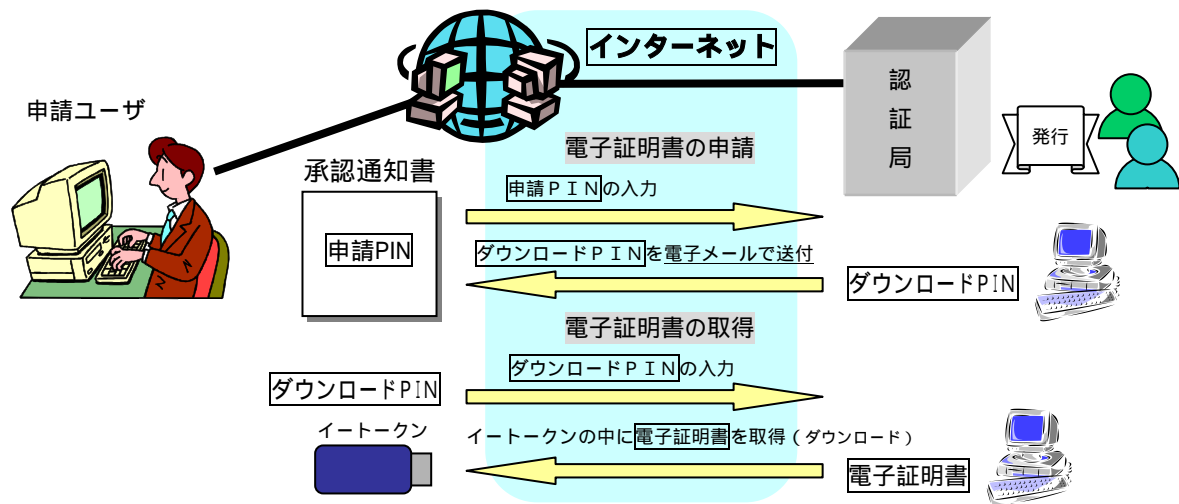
インターネット

認
証
局

発行

申請ユーザ

電子証明書の申請

承認通知書

申請ＰＩＮの入力

申請PIN

ダウンロードＰＩＮを電子メールで送付

ダウンロードPIN

電子証明書の取得

ダウンロードＰＩＮの入力

ダウンロードPIN

イートークン

イートークンの中に電子証明書を取得（ダウンロード）

電子証明書